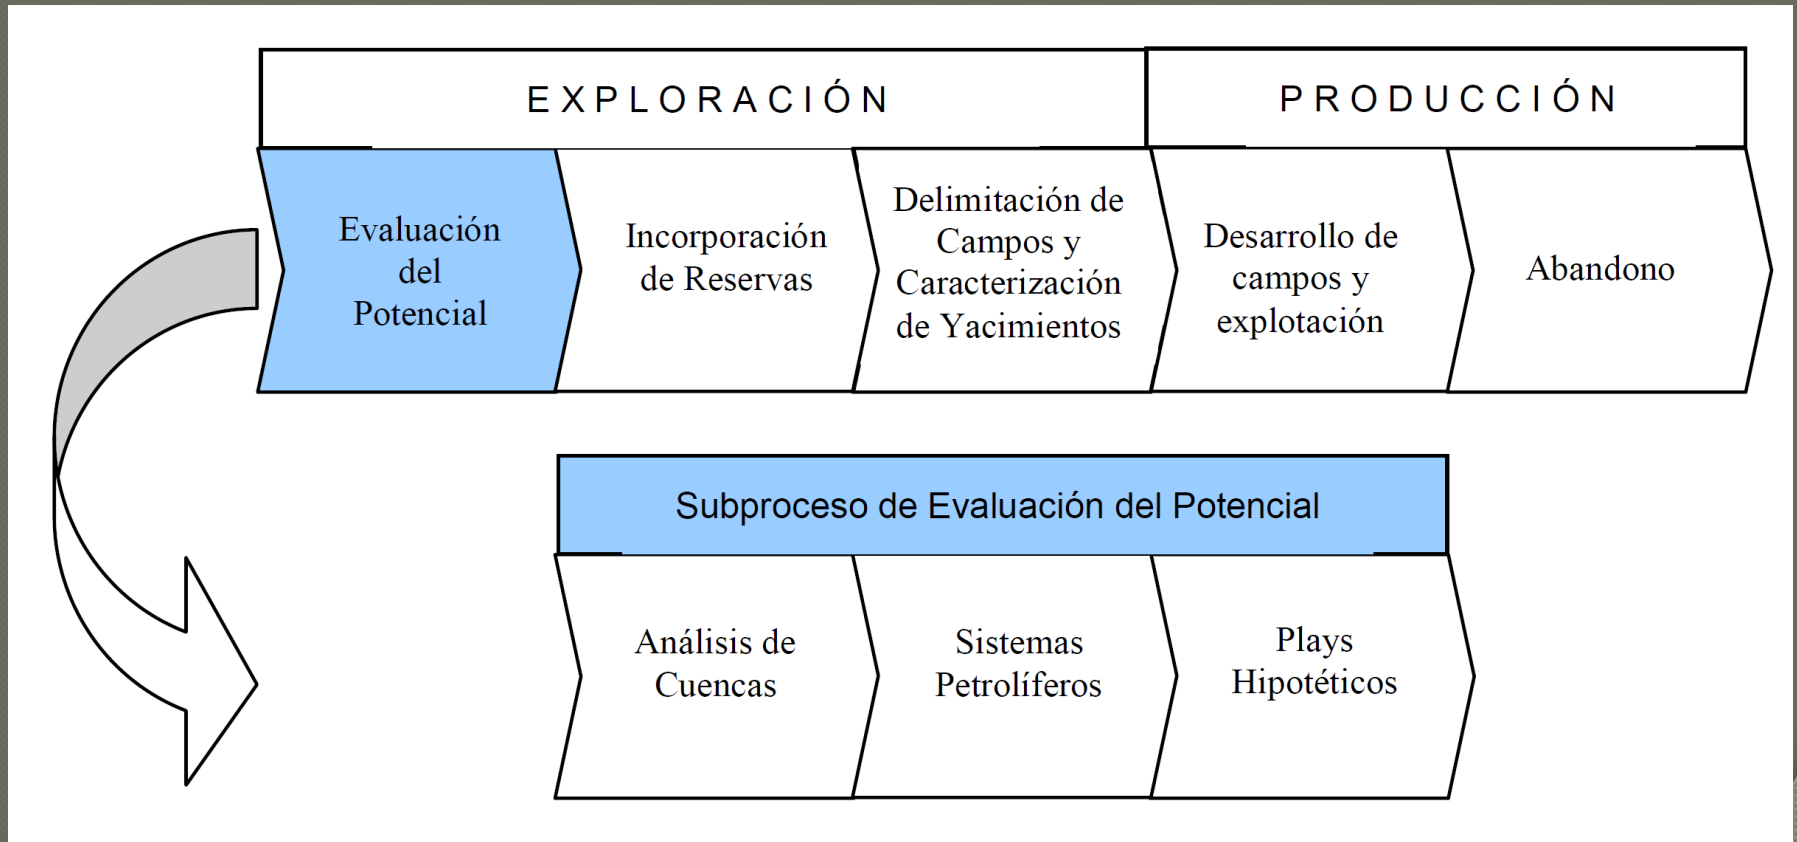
EXPLORACIÓN

PRODUCCIÓN

Evaluación del Potencial

Incorporación de Reservas

Delimitación de Campos y Caracterización de Yacimientos

Desarrollo de campos y explotación

Abandono

Subproceso de Evaluación del Potencial

Análisis de Cuencas

Sistemas Petrolíferos

Plays Hipotéticos